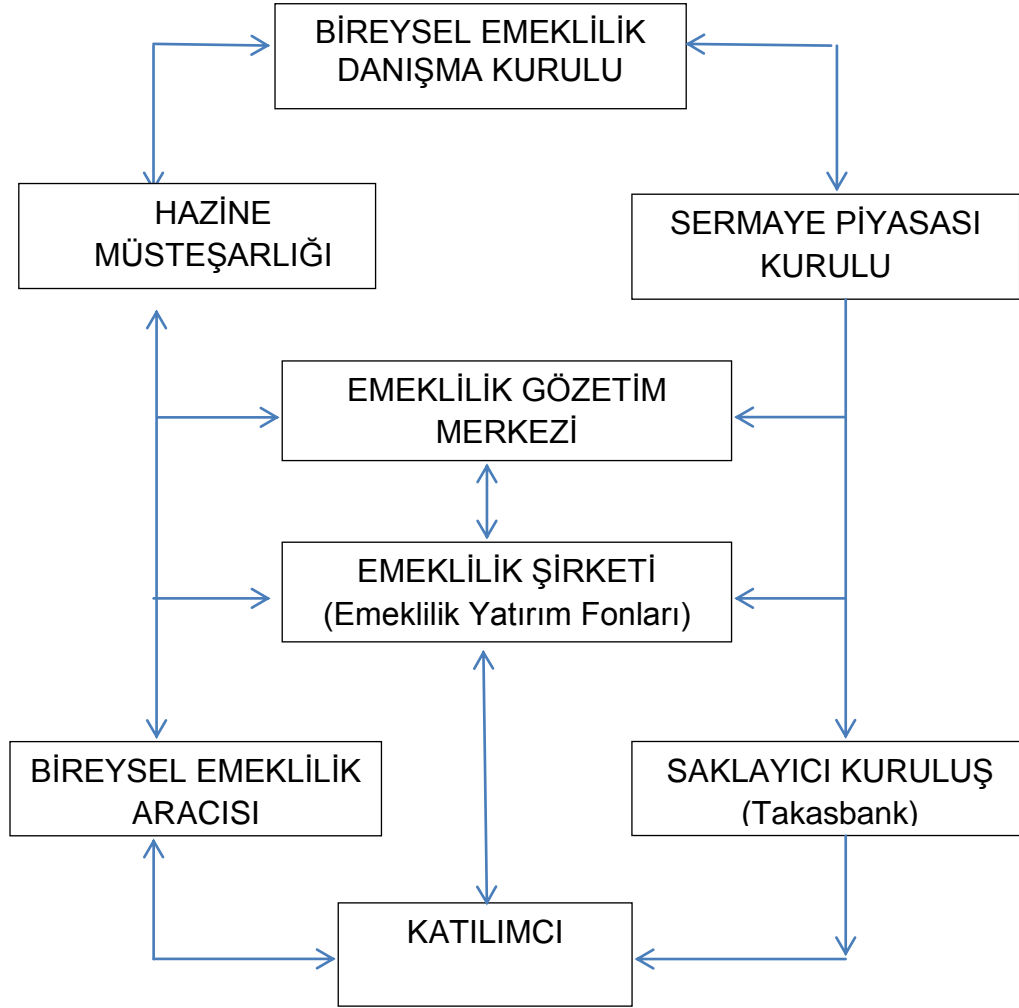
BİREYSEL EMEKLİLİK DANIŞMA KURULU

HAZİNE MÜSTEŞARLIĞI

SERMAYE PİYASASI KURULU

EMEKLİLİK GÖZETİM MERKEZİ

EMEKLİLİK ŞİRKETİ (Emeklilik Yatırım Fonları)

BİREYSEL EMEKLİLİK ARACISI

SAKLAYICI KURULUŞ (Takasbank)

KATILIMCI